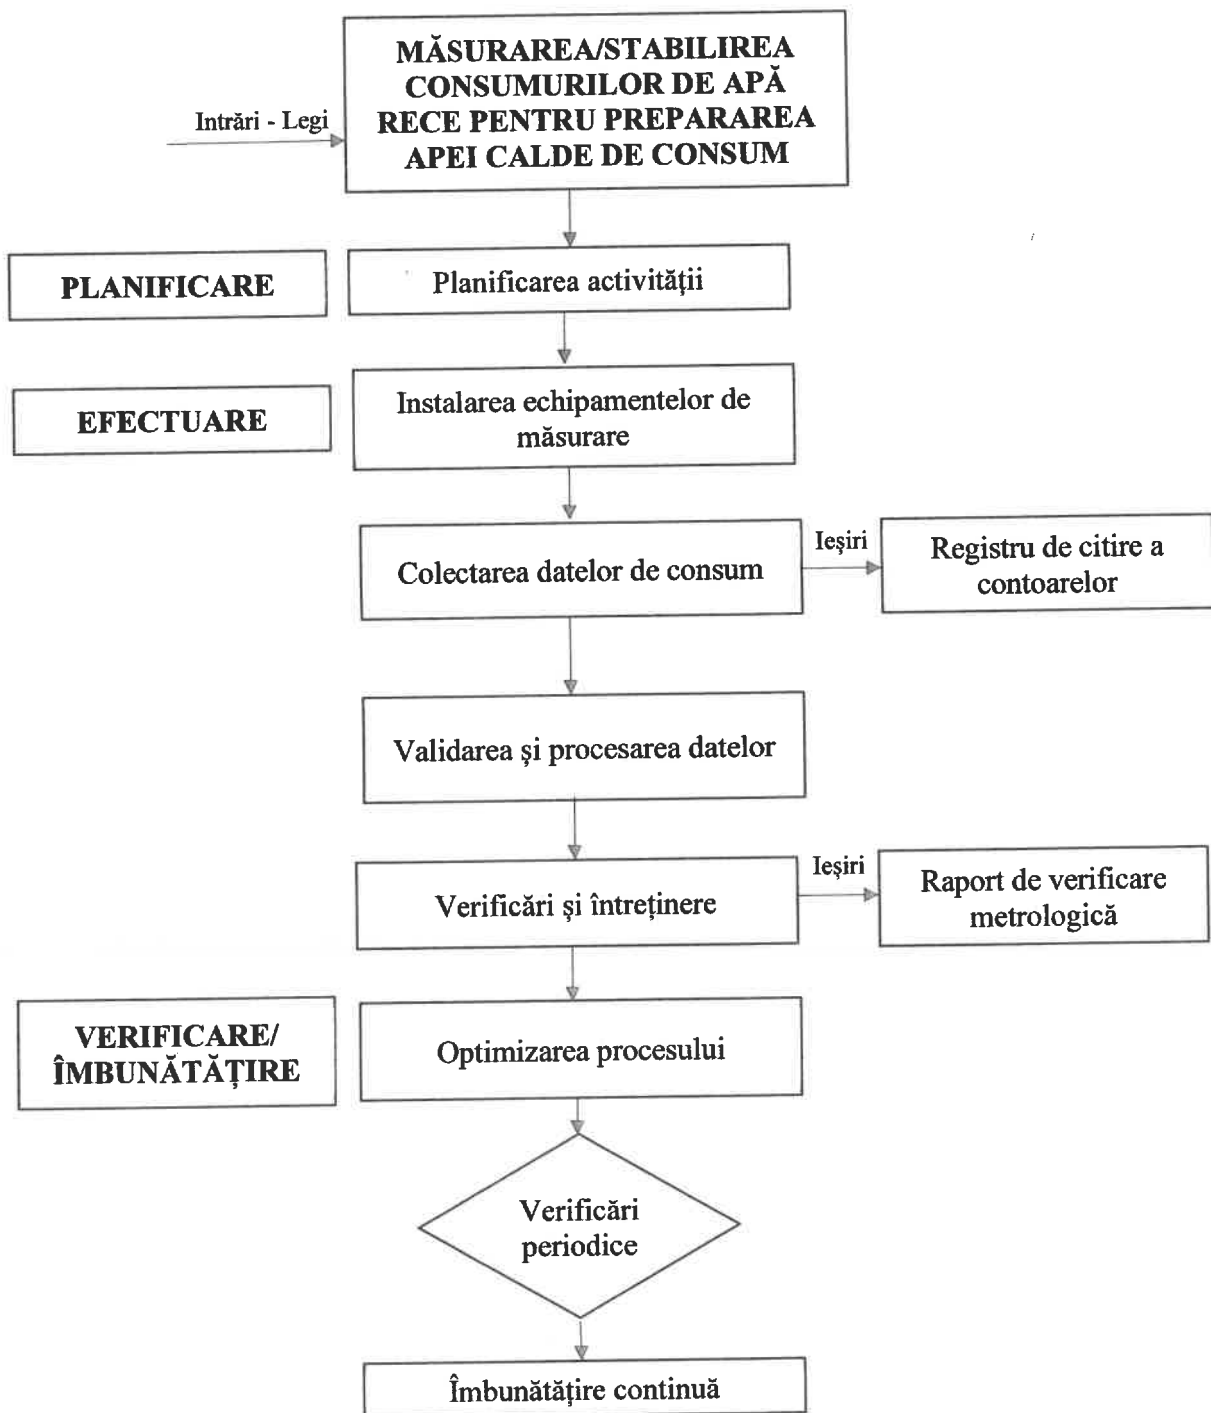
MĂSURAREA/STABILIREA CONSUMURILOR DE APĂ RECE PENTRU PREPARAREA APEI CALDE DE CONSUM

Intrări - Legi

PLANIFICARE

Planificarea activității

EFECTUARE

Instalarea echipamentelor de măsurare

Colectarea datelor de consum

Ieşiri

Registru de citire a contoarelor

Validarea şi procesarea datelor

Verificări şi întreținere

Ieşiri

Raport de verificare metrologică

VERIFICARE/ ÎMBUNĂTĂȚIRE

Optimizarea procesului

Verificări periodice

Îmbunătățire continuă